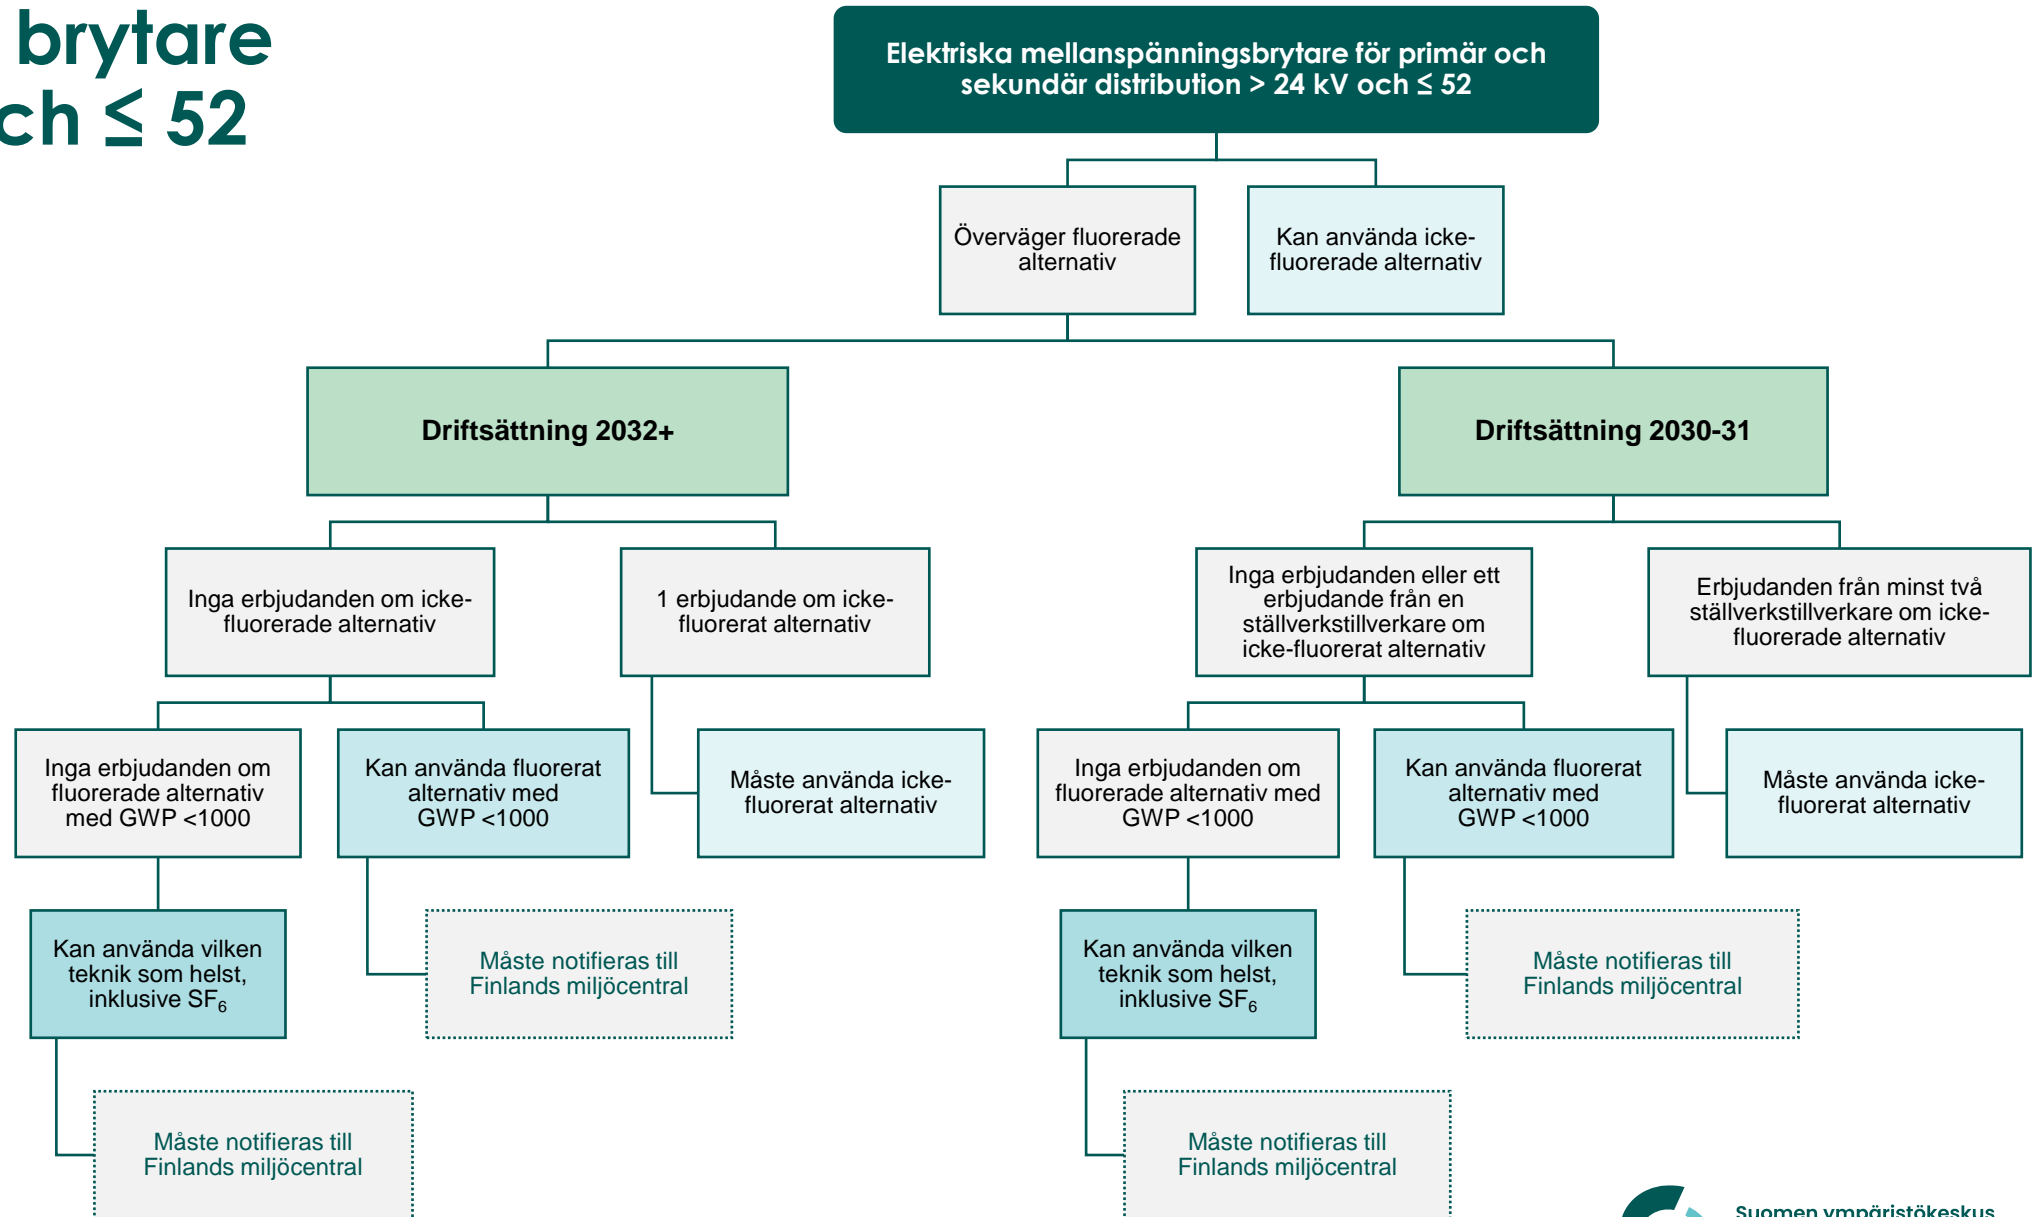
brytare
ch ≤ 52

Elektriska mellanspänningsbrytare för primär och sekundär distribution > 24 kV och ≤ 52

Överväger fluorerade alternativ

Kan använda icke-fluorerade alternativ

Driftsättning 2032+

Driftsättning 2030-31

Inga erbjudanden om icke-fluorerade alternativ

1 erbjudande om icke-fluorerat alternativ

Inga erbjudanden eller ett erbjudande från en ställverkstillverkare om icke-fluorerat alternativ

Erbjudanden från minst två ställverkstillverkare om icke-fluorerade alternativ

Inga erbjudanden om fluorerade alternativ med GWP <1000

Kan använda fluorerat alternativ med GWP <1000

Måste använda icke-fluorerat alternativ

Inga erbjudanden om fluorerade alternativ med GWP <1000

Kan använda fluorerat alternativ med GWP <1000

Måste använda icke-fluorerat alternativ

Kan använda vilken teknik som helst, inklusive $SF_6$

Måste notifieras till Finlands miljöcentral

Kan använda vilken teknik som helst, inklusive $SF_6$

Måste notifieras till Finlands miljöcentral

Måste notifieras till Finlands miljöcentral

Måste notifieras till Finlands miljöcentral

Suomen ympäristökeskus